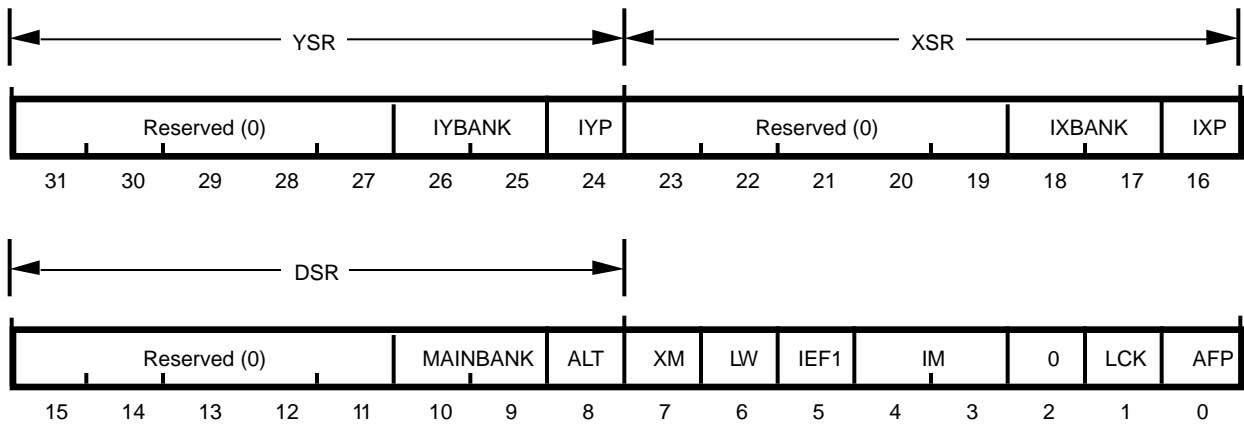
YSR

XSR

| Reserved (0) | IYBANK | IYP | Reserved (0) | IXBANK | IXP |
|---|---|---|---|---|---|

31 30 29 28 27 26 25 24 23 22 21 20 19 18 17 16

DSR

| Reserved (0) | MAINBANK | ALT | XM | LW | IEF1 | IM | 0 | LCK | AFP |
|---|---|---|---|---|---|---|---|---|---|

15 14 13 12 11 10 9 8 7 6 5 4 3 2 1 0